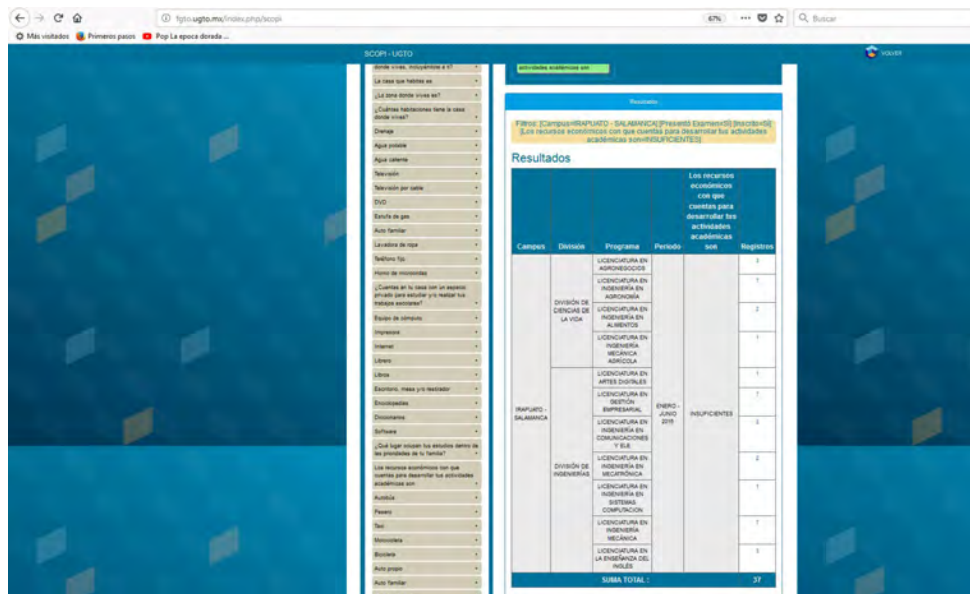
fgto.ugto.mx/index.php/scopi

67%

Buscar

Más visitados Primeros pasos Pop La epoca dorada ...

SCOPI - UGTO

VOLVER

donde vives, incluyéndote a ti?
La casa que habitas es
¿La zona donde vives es?
¿Cuántas habitaciones tiene la casa donde vives?
Drenaje
Agua potable
Agua caliente
Televisión
Televisión por cable
DVD
Estufa de gas
Auto familiar
Lavadora de ropa
Teléfono fijo
Horno de microondas
¿Cuentas en tu casa con un espacio privado para estudiar y/o realizar tus trabajos escolares?
Equipo de cómputo
Impresora
Internet
Librero
Libros
Escritorio, mesa y/o restirador
Enciclopedias
Diccionarios
Software
¿Qué lugar ocupan tus estudios dentro de las prioridades de tu familia?
Los recursos económicos con que cuentas para desarrollar tus actividades académicas son
Autobús
Pesero
Taxi
Motocicleta
Bicicleta
Auto propio
Auto familiar

actividades académicas son

Resultado

Filtros: [Campus=IRAPUATO - SALAMANCA] [Presentó Examen=SI] [Inscrito=SI] [Los recursos económicos con que cuentas para desarrollar tus actividades académicas son=INSUFICIENTES]

Resultados

| Campus | División | Programa | Periodo | Los recursos económicos con que cuentas para desarrollar tus actividades académicas son | Registros |
|---|---|---|---|---|---|
| IRAPUATO - SALAMANCA | DIVISIÓN DE CIENCIAS DE LA VIDA | LICENCIATURA EN AGRONEGOCIOS | ENERO - JUNIO 2015 | INSUFICIENTES | 3 |
| | | LICENCIATURA EN INGENIERÍA EN AGRONOMÍA | | | 7 |
| | | LICENCIATURA EN INGENIERÍA EN ALIMENTOS | | | 2 |
| | | LICENCIATURA EN INGENIERÍA MECÁNICA AGRÍCOLA | | | 1 |
| | DIVISIÓN DE INGENIERÍAS | LICENCIATURA EN ARTES DIGITALES | | | 1 |
| | | LICENCIATURA EN GESTIÓN EMPRESARIAL | | | 7 |
| | | LICENCIATURA EN INGENIERÍA EN COMUNICACIONES Y ELE | | | 3 |
| | | LICENCIATURA EN INGENIERÍA EN MECATRÓNICA | | | 2 |
| | | LICENCIATURA EN INGENIERÍA EN SISTEMAS COMPUTACION | | | 1 |
| | | LICENCIATURA EN INGENIERÍA MECÁNICA | | | 7 |
| | | LICENCIATURA EN LA ENSEÑANZA DEL INGLÉS | | | 3 |
| SUMA TOTAL : | | | | | 37 |